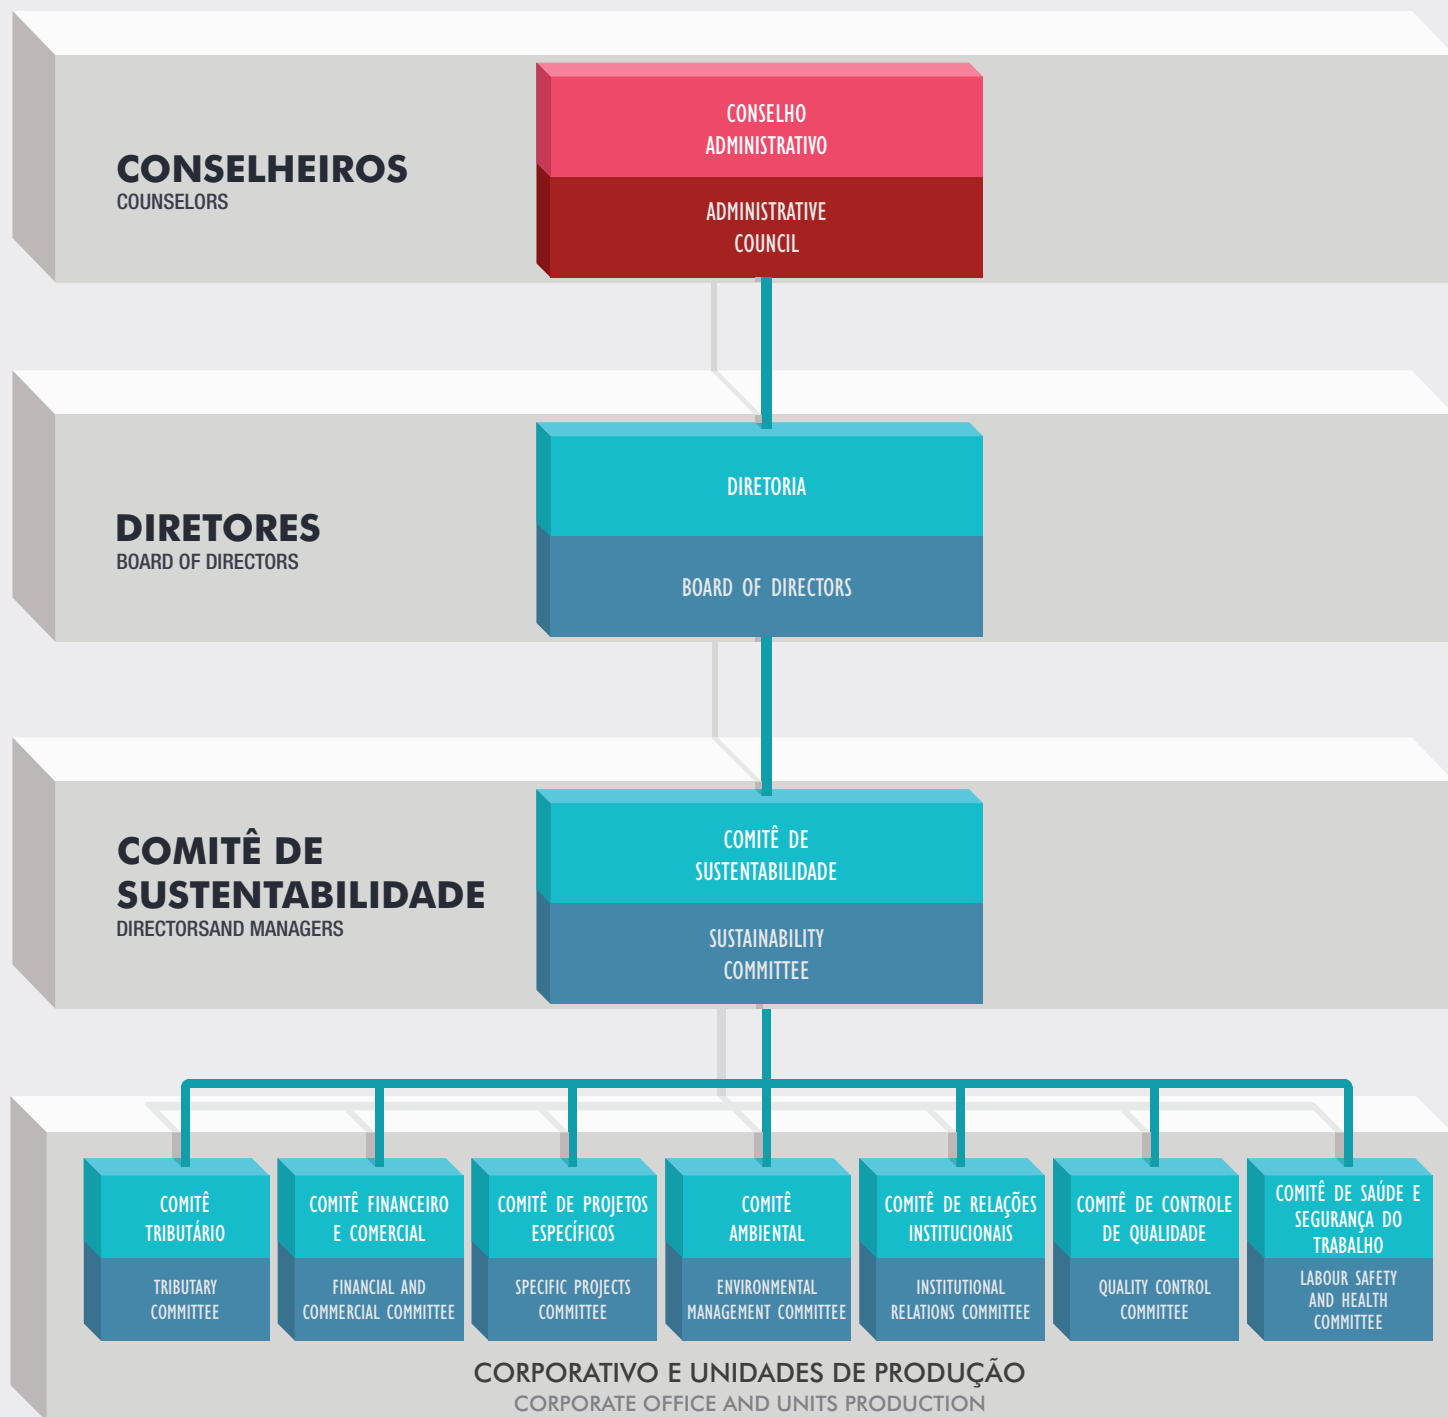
CONSELHEIROS
COUNSELORS

CONSELHO ADMINISTRATIVO

ADMINISTRATIVE COUNCIL

DIRETORES
BOARD OF DIRECTORS

DIRETORIA

BOARD OF DIRECTORS

COMITÊ DE SUSTENTABILIDADE
DIRECTORSAND MANAGERS

COMITÊ DE SUSTENTABILIDADE

SUSTAINABILITY COMMITTEE

COMITÊ TRIBUTÁRIO

TRIBUTARY COMMITTEE

COMITÊ FINANCEIRO E COMERCIAL

FINANCIAL AND COMMERCIAL COMMITTEE

COMITÊ DE PROJETOS ESPECÍFICOS

SPECIFIC PROJECTS COMMITTEE

COMITÊ AMBIENTAL

ENVIRONMENTAL MANAGEMENT COMMITTEE

COMITÊ DE RELAÇÕES INSTITUCIONAIS

INSTITUTIONAL RELATIONS COMMITTEE

COMITÊ DE CONTROLE DE QUALIDADE

QUALITY CONTROL COMMITTEE

COMITÊ DE SAÚDE E SEGURANÇA DO TRABALHO

LABOUR SAFETY AND HEALTH COMMITTEE

CORPORATIVO E UNIDADES DE PRODUÇÃO
CORPORATE OFFICE AND UNITS PRODUCTION